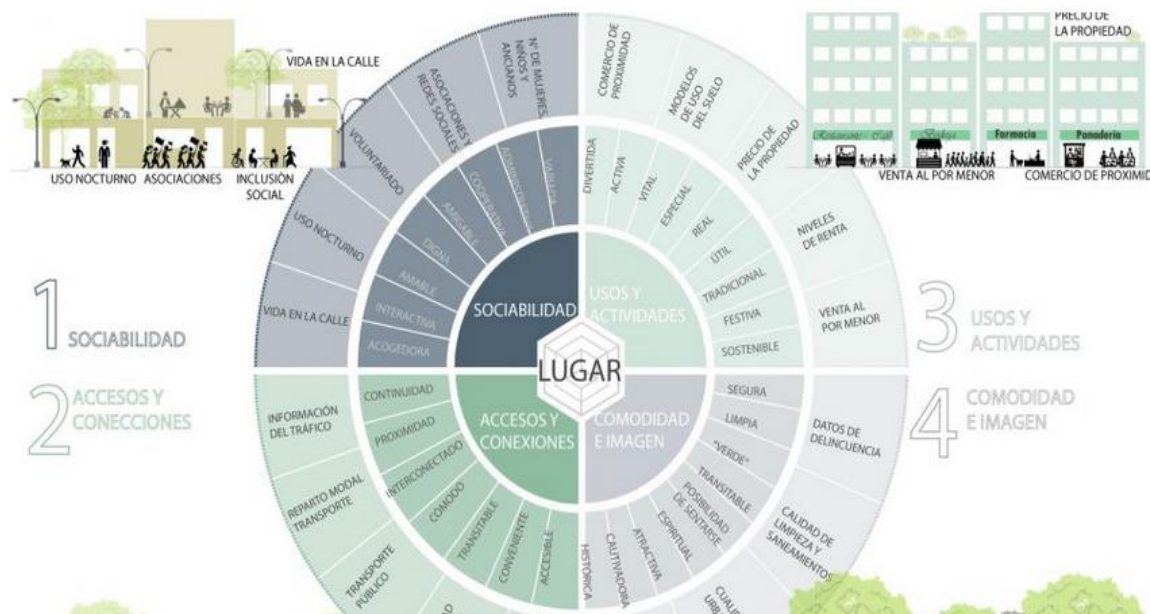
VIDA EN LA CALLE

USO NOCTURNO ASOCIACIONES INCLUSIÓN SOCIAL

PRECIO DE LA PROPIEDAD

Restaurante Café Bodega Farmacia Panadería

VENTA AL POR MENOR COMERCIO DE PROXIMID

1 SOCIABILIDAD

2 ACCESOS Y CONECCIONES

3 USOS Y ACTIVIDADES

4 COMODIDAD E IMAGEN

LUGAR

SOCIABILIDAD

USOS Y ACTIVIDADES

ACCESOS Y CONEXIONES

COMODIDAD E IMAGEN

VARIEDAD
ADMINISTRACIÓN
COOPERATIVA
AMIGABLE
DIGNA
AMABLE
INTERACTIVA
ACOGEDORA

Nº DE MUJERES, NIÑOS Y ANCIANOS
ASOCIACIONES Y REDES SOCIALES
VOLUNTARIADO
USO NOCTURNO
VIDA EN LA CALLE

DIVERTIDA
ACTIVA
VITAL
ESPECIAL
REAL
ÚTIL
TRADICIONAL
FESTIVA
SOSTENIBLE

COMERCIO DE PROXIMIDAD
MODELOS DE USO DEL SUELO
PRECIO DE LA PROPIEDAD
NIVELES DE RENTA
VENTA AL POR MENOR

CONTINUIDAD
PROXIMIDAD
INTERCONECTADO
CÓMODO
TRANSITABLE
CONVENIENTE
ACCESIBLE

INFORMACIÓN DEL TRÁFICO
REPARTO MODAL TRANSPORTE
TRANSPORTE PÚBLICO
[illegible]D

SEGURA
LIMPIA
"VERDE"
TRANSITABLE
POSIBILIDAD DE SENTARSE
ESPIRITUAL
ATRACTIVA
CAUTIVADORA
HISTÓRICA

DATOS DE DELINCUENCIA
CALIDAD DE LIMPIEZA Y SANEAMIENTOS
CUALI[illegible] URB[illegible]